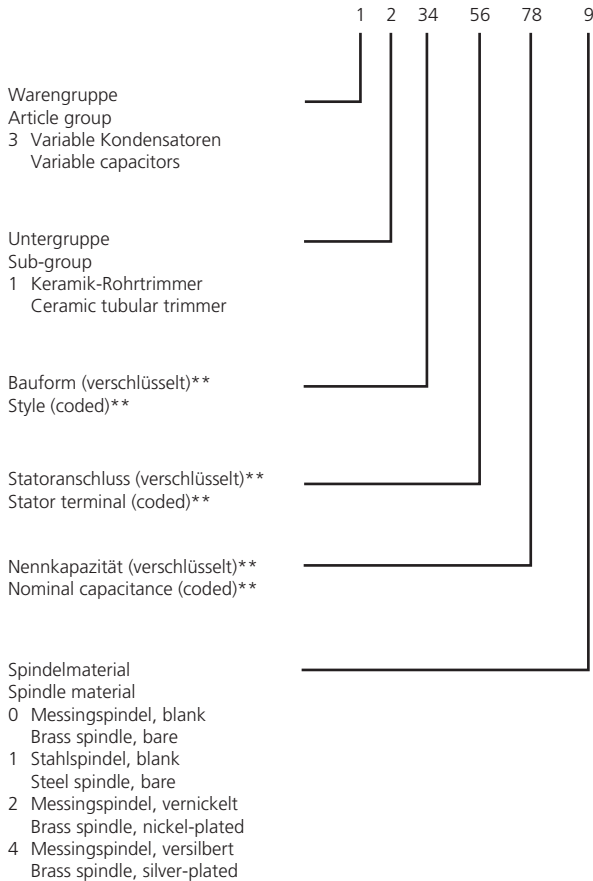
1 2 34 56 78 9

Warengruppe
Article group
3 Variable Kondensatoren
Variable capacitors

Untergruppe
Sub-group
1 Keramik-Rohrtrimmer
Ceramic tubular trimmer

Bauform (verschlüsselt)**
Style (coded)**

Statoranschluss (verschlüsselt)**
Stator terminal (coded)**

Nennkapazität (verschlüsselt)**
Nominal capacitance (coded)**

Spindelmaterial
Spindle material
0 Messingspindel, blank
Brass spindle, bare
1 Stahlspindel, blank
Steel spindle, bare
2 Messingspindel, vernickelt
Brass spindle, nickel-plated
4 Messingspindel, versilbert
Brass spindle, silver-plated